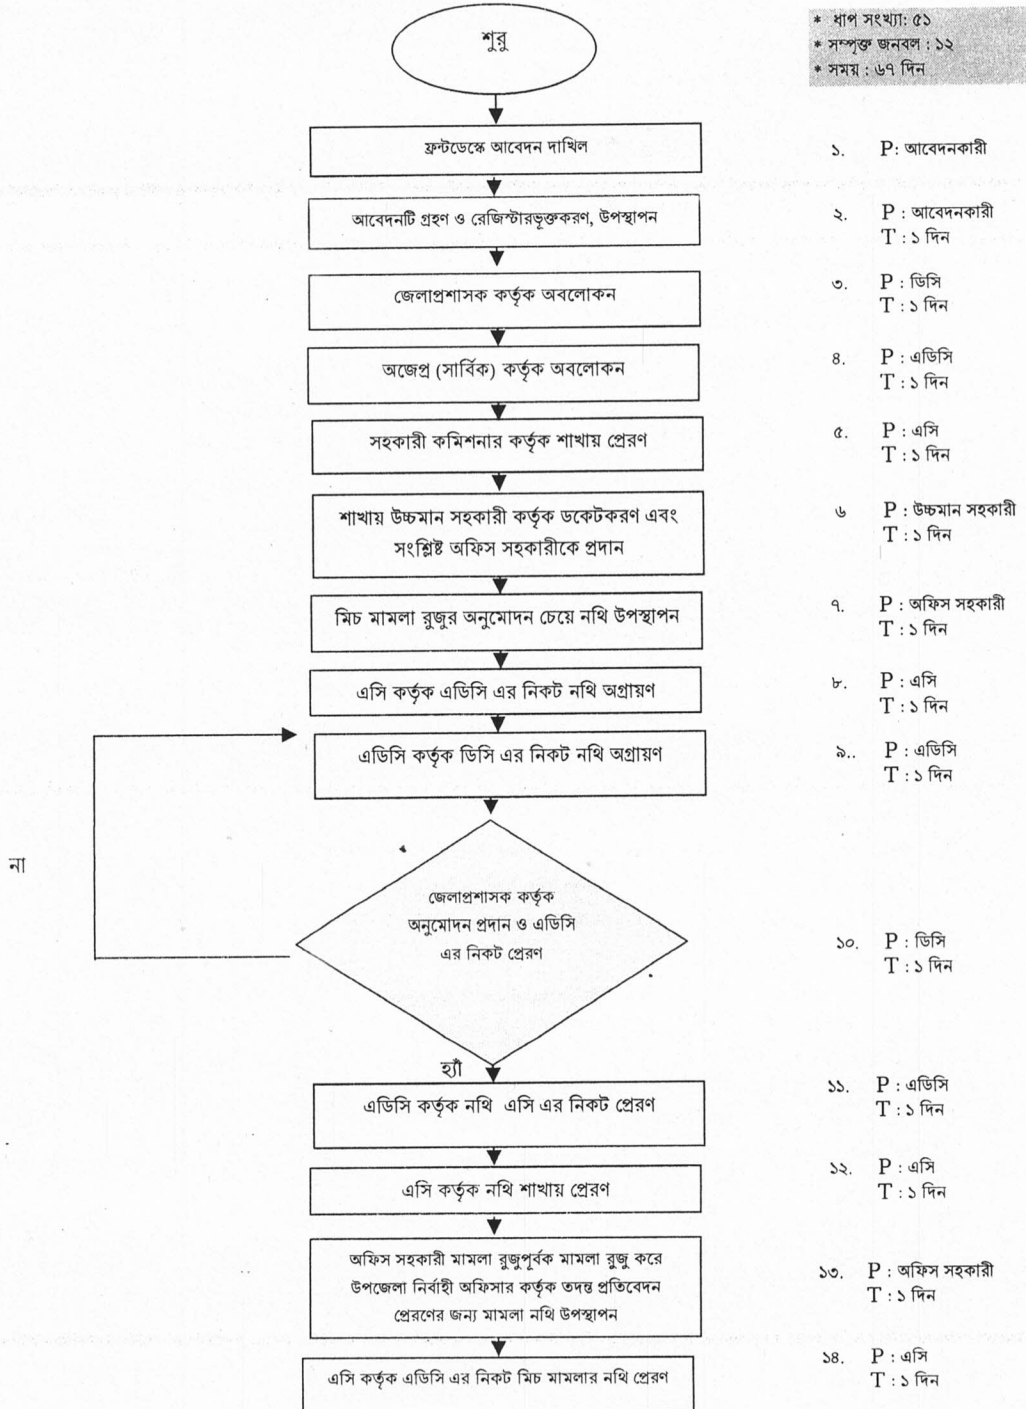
* ধাপ সংখ্যা: ৫১
* সম্পৃক্ত জনবল : ১২
* সময় : ৬৭ দিন

শুরু

ফ্রন্টডেস্কে আবেদন দাখিল

১. P: আবেদনকারী

আবেদনটি গ্রহণ ও রেজিস্টারভূক্তকরণ, উপস্থাপন

২. P : আবেদনকারী
T : ১ দিন

জেলাপ্রশাসক কর্তৃক অবলোকন

৩. P : ডিসি
T : ১ দিন

অজেপ্র (সার্বিক) কর্তৃক অবলোকন

৪. P : এডিসি
T : ১ দিন

সহকারী কমিশনার কর্তৃক শাখায় প্রেরণ

৫. P : এসি
T : ১ দিন

শাখায় উচ্চমান সহকারী কর্তৃক ডকেটকরণ এবং সংশ্লিষ্ট অফিস সহকারীকে প্রদান

৬ P : উচ্চমান সহকারী
T : ১ দিন

মিচ মামলা রুজুর অনুমোদন চেয়ে নথি উপস্থাপন

৭. P : অফিস সহকারী
T : ১ দিন

এসি কর্তৃক এডিসি এর নিকট নথি অগ্রায়ণ

৮. P : এসি
T : ১ দিন

এডিসি কর্তৃক ডিসি এর নিকট নথি অগ্রায়ণ

৯.. P : এডিসি
T : ১ দিন

না

জেলাপ্রশাসক কর্তৃক অনুমোদন প্রদান ও এডিসি এর নিকট প্রেরণ

১০. P : ডিসি
T : ১ দিন

হ্যাঁ

এডিসি কর্তৃক নথি এসি এর নিকট প্রেরণ

১১. P : এডিসি
T : ১ দিন

এসি কর্তৃক নথি শাখায় প্রেরণ

১২. P : এসি
T : ১ দিন

অফিস সহকারী মামলা রুজুপূর্বক মামলা রুজু করে উপজেলা নির্বাহী অফিসার কর্তৃক তদন্ত প্রতিবেদন প্রেরণের জন্য মামলা নথি উপস্থাপন

১৩. P : অফিস সহকারী
T : ১ দিন

এসি কর্তৃক এডিসি এর নিকট মিচ মামলার নথি প্রেরণ

১৪. P : এসি
T : ১ দিন